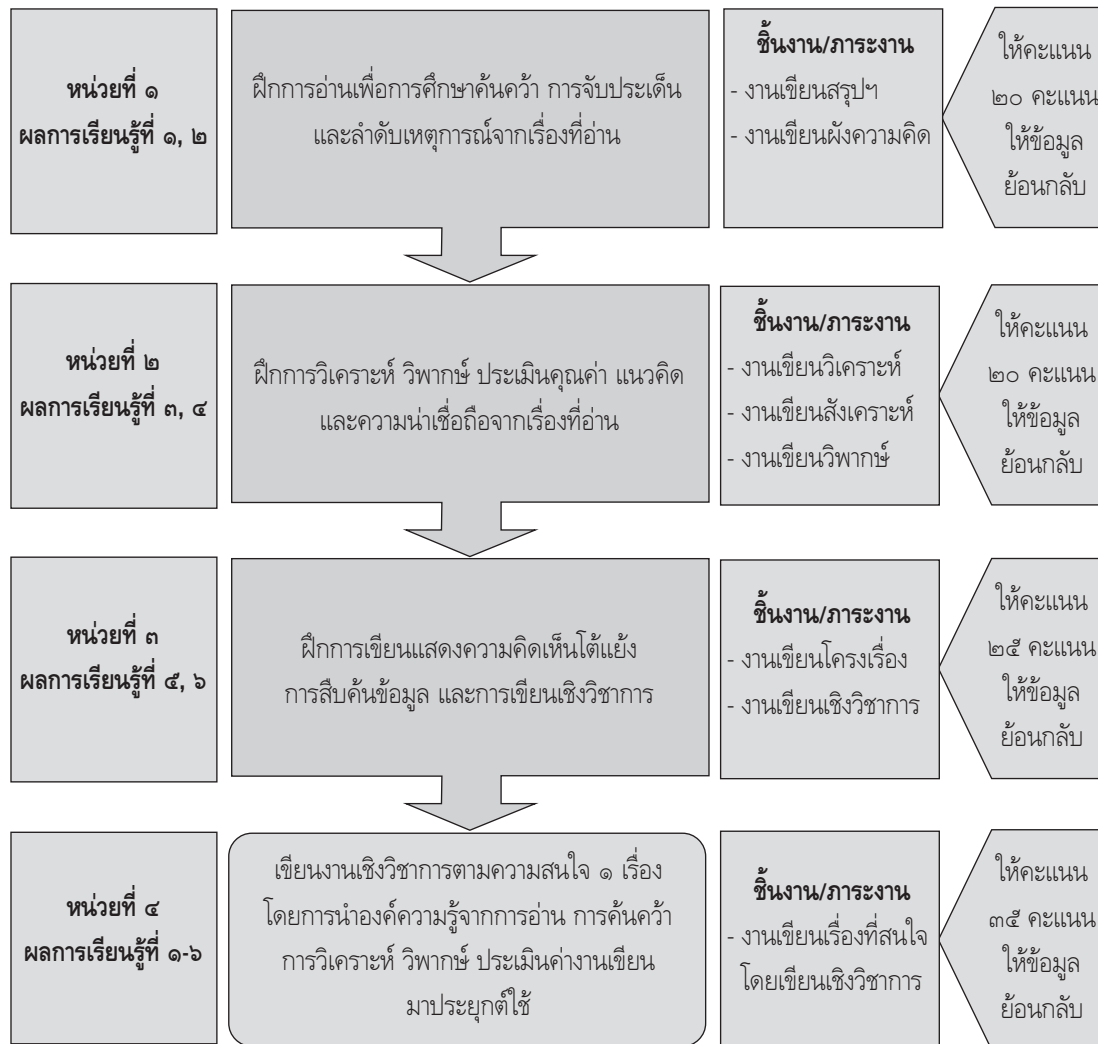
หน่วยที่ ๑
ผลการเรียนรู้ที่ ๑, ๒

ฝึกการอ่านเพื่อการศึกษาค้นคว้า การจับประเด็น และลำดับเหตุการณ์จากเรื่องที่อ่าน

ชิ้นงาน/ภาระงาน
- งานเขียนสรุปฯ
- งานเขียนผังความคิด

ให้คะแนน ๒๐ คะแนน ให้ข้อมูลย้อนกลับ

หน่วยที่ ๒
ผลการเรียนรู้ที่ ๓, ๔

ฝึกการวิเคราะห์ วิพากษ์ ประเมินคุณค่า แนวคิด และความน่าเชื่อถือจากเรื่องที่อ่าน

ชิ้นงาน/ภาระงาน
- งานเขียนวิเคราะห์
- งานเขียนสังเคราะห์
- งานเขียนวิพากษ์

ให้คะแนน ๒๐ คะแนน ให้ข้อมูลย้อนกลับ

หน่วยที่ ๓
ผลการเรียนรู้ที่ ๕, ๖

ฝึกการเขียนแสดงความคิดเห็นโต้แย้ง การสืบค้นข้อมูล และการเขียนเชิงวิชาการ

ชิ้นงาน/ภาระงาน
- งานเขียนโครงเรื่อง
- งานเขียนเชิงวิชาการ

ให้คะแนน ๒๕ คะแนน ให้ข้อมูลย้อนกลับ

หน่วยที่ ๔
ผลการเรียนรู้ที่ ๑-๖

เขียนงานเชิงวิชาการตามความสนใจ ๑ เรื่อง โดยการนำองค์ความรู้จากการอ่าน การค้นคว้า การวิเคราะห์ วิพากษ์ ประเมินค่างานเขียน มาประยุกต์ใช้

ชิ้นงาน/ภาระงาน
- งานเขียนเรื่องที่สนใจ โดยเขียนเชิงวิชาการ

ให้คะแนน ๓๕ คะแนน ให้ข้อมูลย้อนกลับ